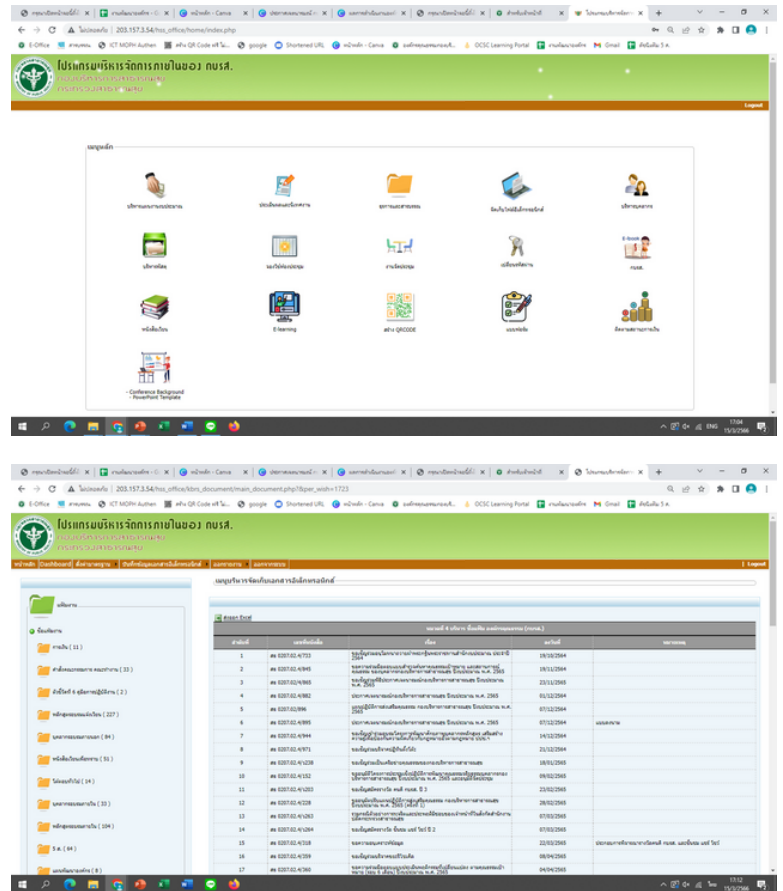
โปรแกรมบริหารจัดการภายในของ กบรส.

Logout

เมนูหลัก

บริหารแผนงานงบประมาณ
ประเมินผลและขอรับทุน
เอกสารและสารบรรณ
จัดเก็บไฟล์อิเล็กทรอนิกส์
บริหารบุคลากร
บริหารพัสดุ
จองห้องประชุม
งานจัดประชุม
เปลี่ยนรหัสผ่าน
E-Book
หนังสือเวียน
E-learning
สร้าง QRCODE
แบบฟอร์ม
ข้อมูลสถานะการเงิน
- Conference Background
- PowerPoint Template

203.157.3.54/hss_office/home/index.php

17:04
15/3/2566

โปรแกรมบริหารจัดการภายในของ กบรส.

203.157.3.54/hss_office/kbrs_document/main_document.php?&per_wish=1723

หน้าหลัก Dashboard | ตั้งค่าพื้นฐาน | บันทึกข้อมูลเอกสารอิเล็กทรอนิกส์ | ออกรายงาน | ออกจากระบบ

Logout

เมนูบริหารจัดเก็บเอกสารอิเล็กทรอนิกส์

ส่งออก Excel

| ลำดับที่ | เลขที่หนังสือ | เรื่อง | ลงวันที่ | หมายเหตุ |
|---|---|---|---|---|
| 1 | สธ 0207.02.4/733 | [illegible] | 19/10/2564 | |
| 2 | สธ 0207.02.4/845 | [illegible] | 19/11/2564 | |
| 3 | สธ 0207.02.4/865 | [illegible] พ.ศ. 2565 | 23/11/2564 | |
| 4 | สธ 0207.02.4/882 | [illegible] พ.ศ. 2565 | 01/12/2564 | |
| 5 | สธ 0207.02.4/896 | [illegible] | 07/12/2564 | |
| 6 | สธ 0207.02.4/895 | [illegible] พ.ศ. 2565 | 07/12/2564 | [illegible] |
| 7 | สธ 0207.02.4/944 | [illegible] | 14/12/2564 | |
| 8 | สธ 0207.02.4/971 | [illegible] | 21/12/2564 | |
| 9 | สธ 0207.02.4/1238 | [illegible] | 18/01/2565 | |
| 10 | สธ 0207.02.4/152 | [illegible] พ.ศ. 2565 | 09/02/2565 | |
| 11 | สธ 0207.02.4/203 | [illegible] ปี 3 | 23/02/2565 | |
| 12 | สธ 0207.02.4/228 | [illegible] พ.ศ. 2565 | 28/02/2565 | |
| 13 | สธ 0207.02.4/263 | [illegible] | 07/03/2565 | |
| 14 | สธ 0207.02.4/264 | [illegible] ปี 2 | 07/03/2565 | |
| 15 | สธ 0207.02.4/318 | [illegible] | 22/03/2565 | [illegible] |
| 16 | สธ 0207.02.4/359 | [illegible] | 08/04/2565 | |
| 17 | สธ 0207.02.4/360 | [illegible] พ.ศ. 2565 | 08/04/2565 | |

ข้อมูลทั้งหมด
คำสั่ง ( 11 )
คำสั่งคณะกรรมการ คณะทำงาน ( 33 )
คำสั่งให้ที่ 4 ผู้มีอำนาจ ( 2 )
หลักสูตรอบรมต่อเนื่อง ( 227 )
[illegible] ( 84 )
หนังสือเวียนเชิญ ( 51 )
โปรแกรม ( 14 )
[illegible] ( 33 )
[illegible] ( 104 )
5 ส. ( 84 )
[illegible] ( 8 )

17:12
15/3/2566